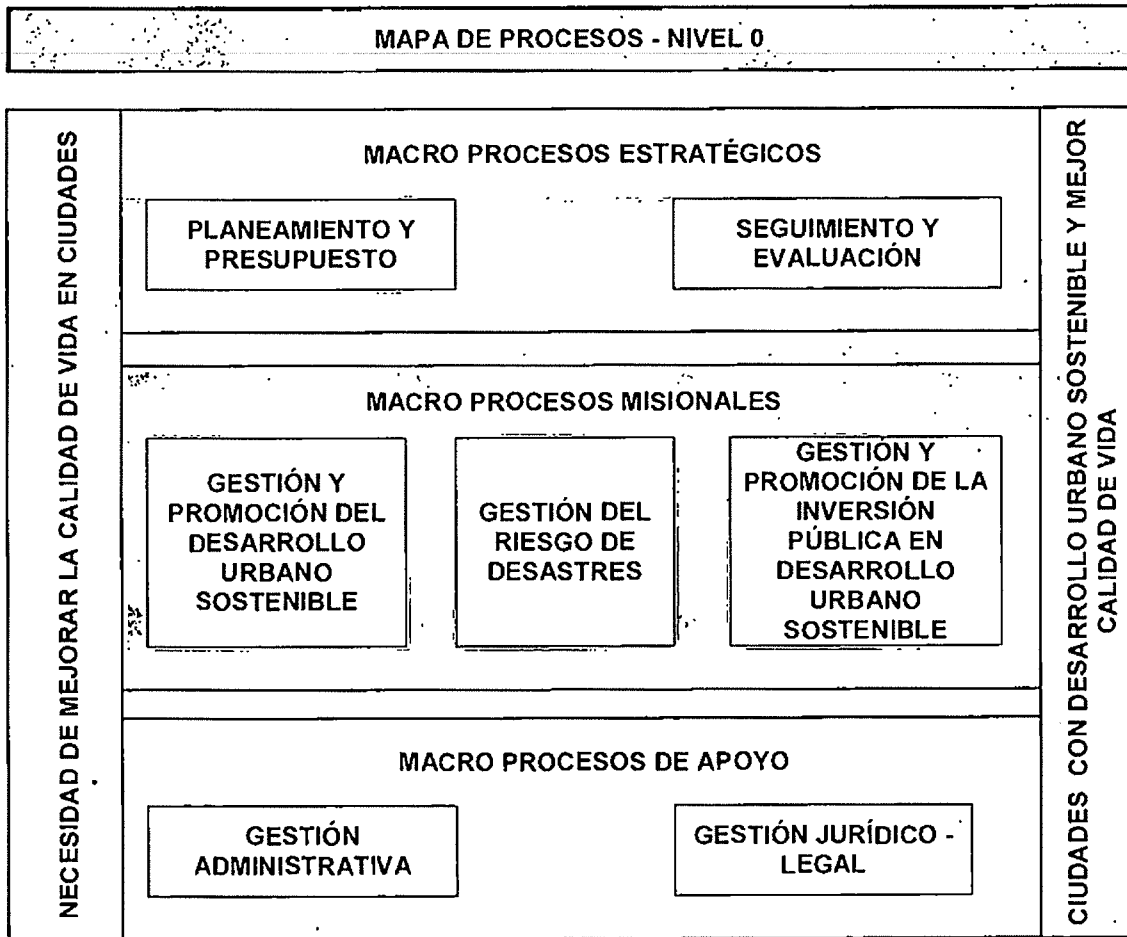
MAPA DE PROCESOS - NIVEL 0

NECESIDAD DE MEJORAR LA CALIDAD DE VIDA EN CIUDADES

MACRO PROCESOS ESTRATÉGICOS

PLANEAMIENTO Y PRESUPUESTO

SEGUIMIENTO Y EVALUACIÓN

MACRO PROCESOS MISIONALES

GESTIÓN Y PROMOCIÓN DEL DESARROLLO URBANO SOSTENIBLE

GESTIÓN DEL RIESGO DE DESASTRES

GESTIÓN Y PROMOCIÓN DE LA INVERSIÓN PÚBLICA EN DESARROLLO URBANO SOSTENIBLE

MACRO PROCESOS DE APOYO

GESTIÓN ADMINISTRATIVA

GESTIÓN JURÍDICO - LEGAL

CIUDADES CON DESARROLLO URBANO SOSTENIBLE Y MEJOR CALIDAD DE VIDA